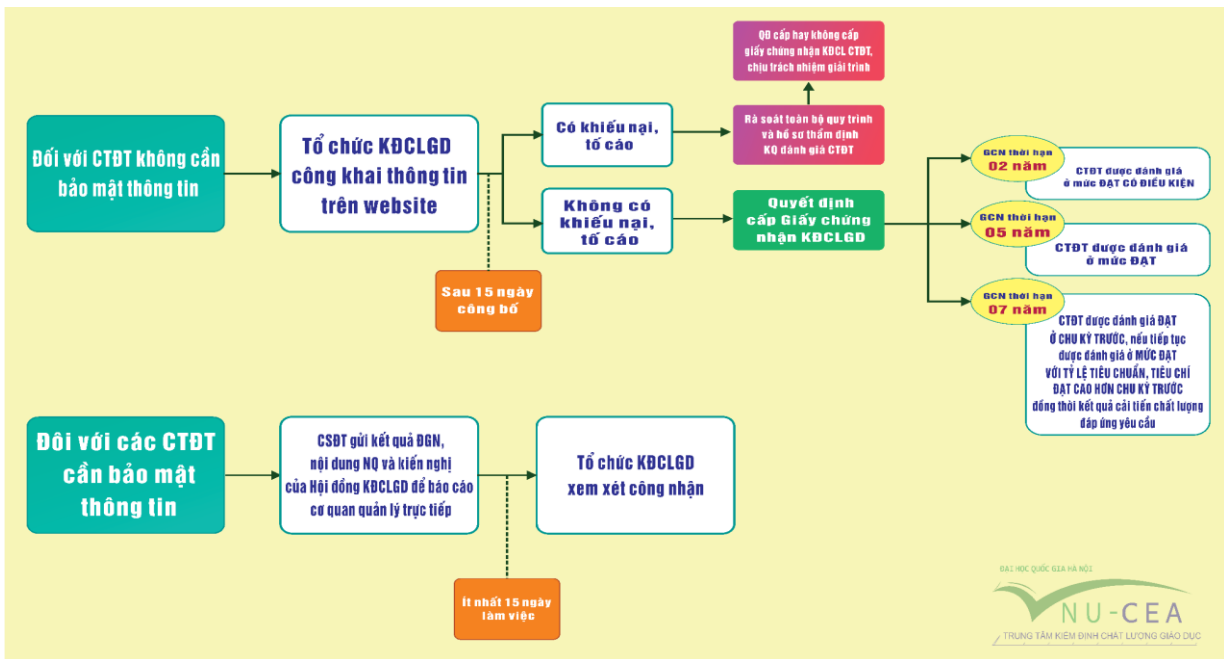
Đối với CTĐT không cần bảo mật thông tin

Tổ chức KĐCLGD công khai thông tin trên website

Sau 15 ngày công bố

Có khiếu nại, tố cáo

Không có khiếu nại, tố cáo

Rà soát toàn bộ quy trình và hồ sơ thẩm định KQ đánh giá CTĐT

QĐ cấp hay không cấp giấy chứng nhận KĐCL CTĐT, chịu trách nhiệm giải trình

Quyết định cấp Giấy chứng nhận KĐCLGD

GCN thời hạn 02 năm

CTĐT được đánh giá ở mức ĐẠT CÓ ĐIỀU KIỆN

GCN thời hạn 05 năm

CTĐT được đánh giá ở mức ĐẠT

GCN thời hạn 07 năm

CTĐT được đánh giá ĐẠT Ở CHU KỲ TRƯỚC, nếu tiếp tục được đánh giá ở MỨC ĐẠT VỚI TỶ LỆ TIÊU CHUẨN, TIÊU CHÍ ĐẠT CAO HƠN CHU KỲ TRƯỚC đồng thời kết quả cải tiến chất lượng đáp ứng yêu cầu

Đôi với các CTĐT cần bảo mật thông tin

CSĐT gửi kết quả ĐGN, nội dung NQ và kiến nghị của Hội đồng KĐCLGD để báo cáo cơ quan quản lý trực tiếp

Ít nhất 15 ngày làm việc

Tổ chức KĐCLGD xem xét công nhận

ĐẠI HỌC QUỐC GIA HÀ NỘI
VNU-CEA
TRUNG TÂM KIỂM ĐỊNH CHẤT LƯỢNG GIÁO DỤC